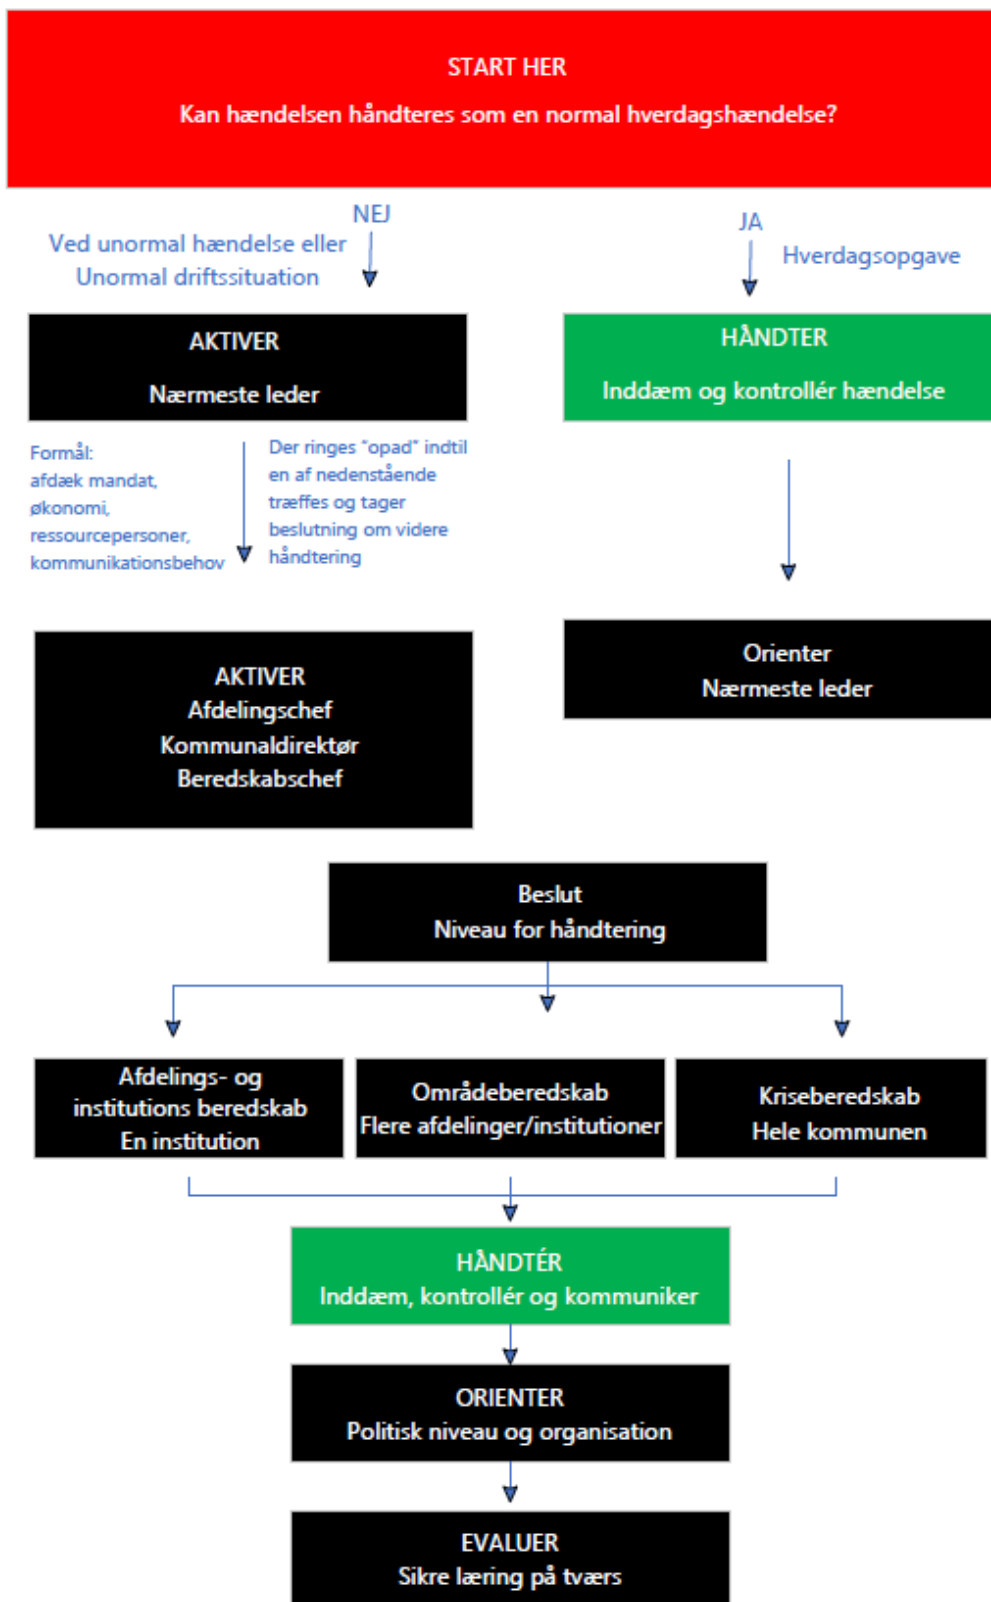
START HER

Kan hændelsen håndteres som en normal hverdagshændelse?

NEJ

Ved unormal hændelse eller Unormal driftssituation

JA

Hverdagsopgave

AKTIVER

Nærmeste leder

HÅNDTER

Inddæm og kontrollér hændelse

Formål: afdæk mandat, økonomi, ressourcepersoner, kommunikationsbehov

Der ringes "opad" indtil en af nedenstående træffes og tager beslutning om videre håndtering

Orienter
Nærmeste leder

AKTIVER
Afdelingschef
Kommunaldirektør
Beredskabschef

Beslut
Niveau for håndtering

Afdelings- og institutions beredskab
En institution

Områdeberedskab
Flere afdelinger/institutioner

Kriseberedskab
Hele kommunen

HÅNDTÉR
Inddæm, kontrollér og kommuniker

ORIENTER
Politisk niveau og organisation

EVALUER
Sikre læring på tværs